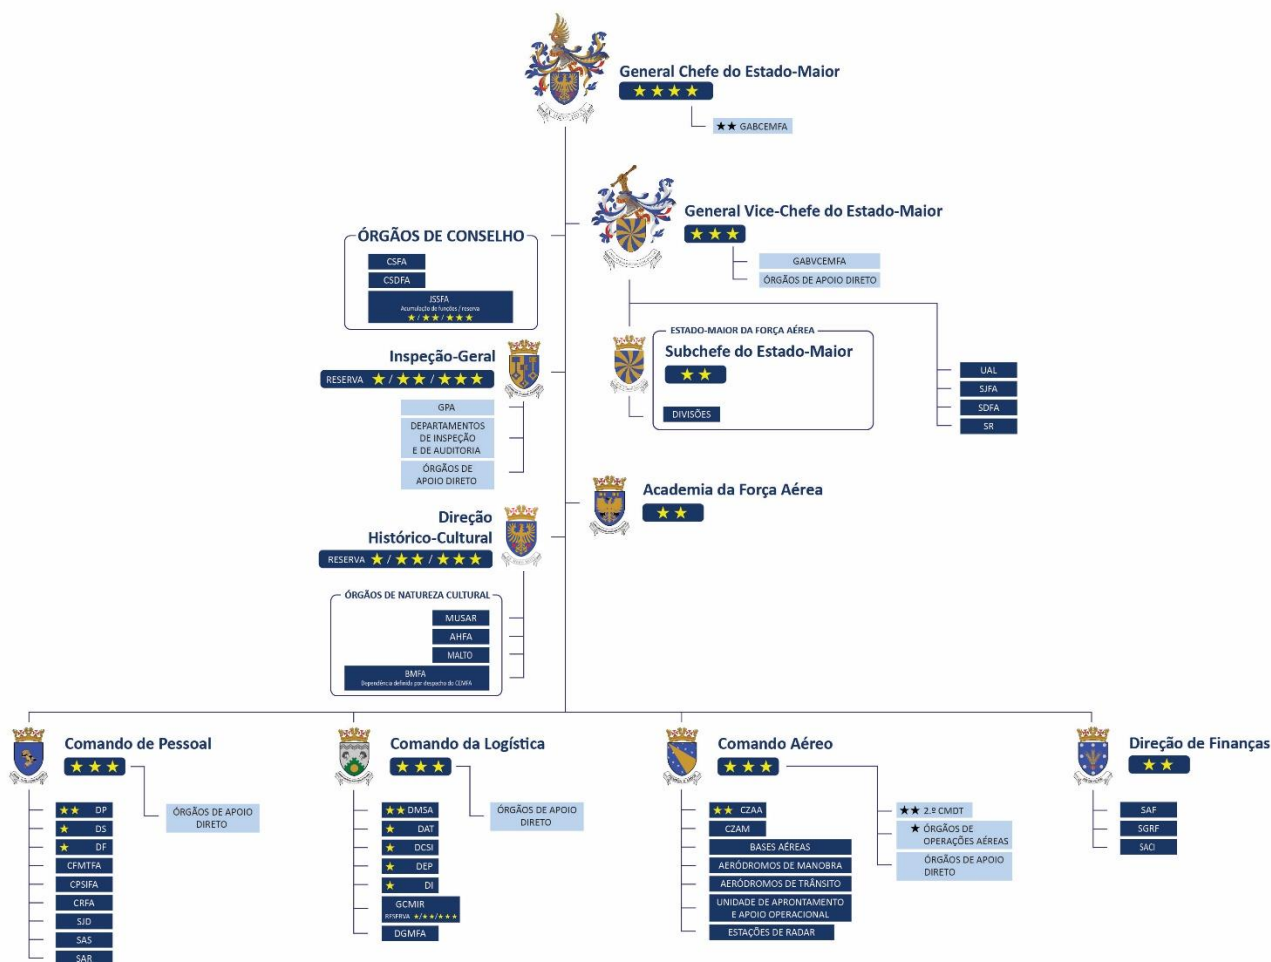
General Chefe do Estado-Maior
★★★★

★★ GABCEMFA

General Vice-Chefe do Estado-Maior
★★★

GABVCEMFA
ÓRGÃOS DE APOIO DIRETO

ÓRGÃOS DE CONSELHO
CSFA
CSDFA
JSSFA
Acumulação de funções / reserva
★ / ★★ / ★★★

ESTADO-MAIOR DA FORÇA AÉREA
Subchefe do Estado-Maior
★★

DIVISÕES

UAL
SJFA
SDFA
SR

Inspeção-Geral
RESERVA ★ / ★★ / ★★★

GPA
DEPARTAMENTOS DE INSPEÇÃO E DE AUDITORIA
ÓRGÃOS DE APOIO DIRETO

Academia da Força Aérea
★★

Direção Histórico-Cultural
RESERVA ★ / ★★ / ★★★

ÓRGÃOS DE NATUREZA CULTURAL
MUSAR
AHFA
MALTO
BMFA
Dependência definida por despacho do CEMFA

Comando de Pessoal
★★★

ÓRGÃOS DE APOIO DIRETO

★★ DP
★ DS
★ DF
CFMTFA
CPSIFA
CRFA
SJD
SAS
SAR

Comando da Logística
★★★

ÓRGÃOS DE APOIO DIRETO

★★ DMSA
★ DAT
★ DCSI
★ DEP
★ DI
GCMIR
RESERVA ★/★★/★★★
DGMFA

Comando Aéreo
★★★

★★ CZAA
CZAM
BASES AÉREAS
AERÓDROMOS DE MANOBRA
AERÓDROMOS DE TRÂNSITO
UNIDADE DE APRONTAMENTO E APOIO OPERACIONAL
ESTAÇÕES DE RADAR

★★ 2.º CMDT
★ ÓRGÃOS DE OPERAÇÕES AÉREAS
ÓRGÃOS DE APOIO DIRETO

Direção de Finanças
★★

SAF
SGRF
SACI